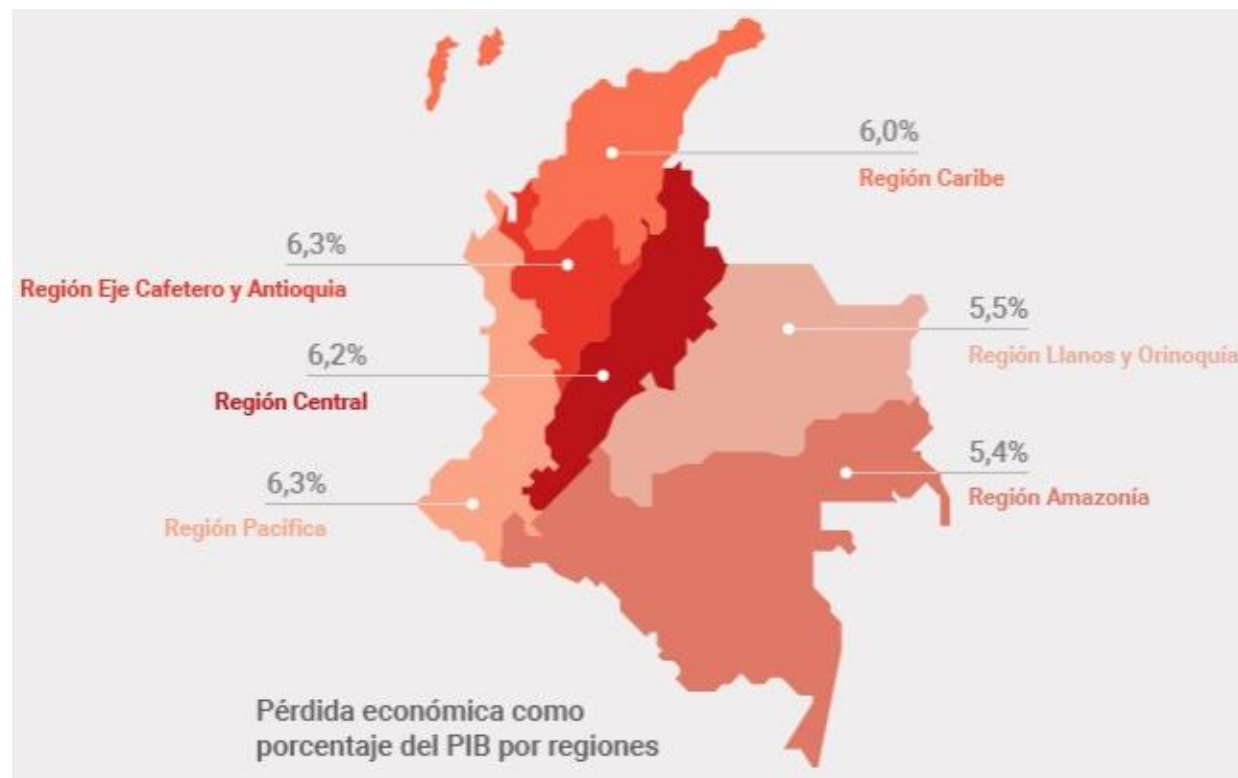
6,0%
Región Caribe

6,3%
Región Eje Cafetero y Antioquia

5,5%
Región Llanos y Orinoquia

6,2%
Región Central

5,4%
Región Amazonía

6,3%
Región Pacífica

Pérdida económica como porcentaje del PIB por regiones